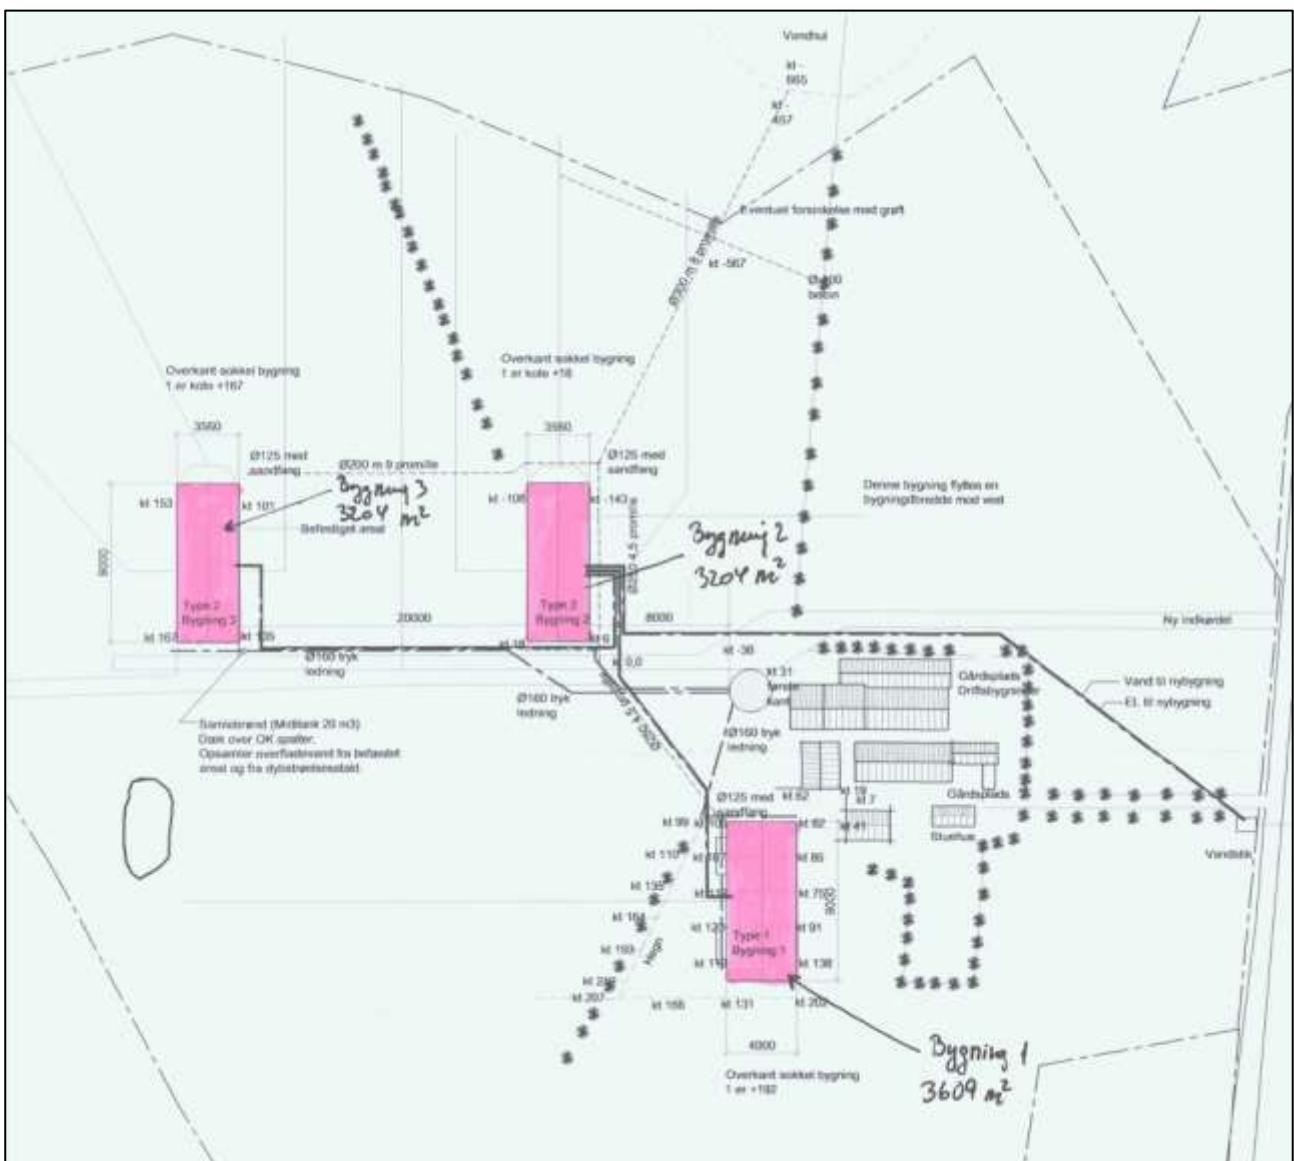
Vandhul

kt -665

kt -457

Eventuel forsinkelse med grøft

kt -567

Ø200 m 8 promille

Ø400 beton

Overkant sokkel bygning 1 er kote +167

Overkant sokkel bygning 1 er kote +18

3560

3560

Ø125 med sandfang

Ø200 m 8 promille

Ø125 med sandfang

kt 153

kt 101

Bygning 3
3204 $m^2$

Befæstiget areal

kt -108

kt -143

Ø200 4,5 promille

Denne bygning flyttes en bygningsbredde mod vest

Bygning 2
3204 $m^2$

9000

Type 2 Bygning 3

Type 2 Bygning 2

kt 163

kt 135

20000

kt 18

kt 6

8000

Ny indkørsel

kt -38

Ø160 tryk ledning

kt 0,0

kt 31

Gårdsplads Driftsbygninger

Vand til nybygning

El. til nybygning

Ø160 tryk ledning

Ø200 m 5 promille

Ø160 tryk ledning

Samletank (Mixtank 20 m3)
Dæk over OK spalter.
Opsamler overfladevand fra befæstet areal og fra dybstrøelsesstald

Ø125 med sandfang

kt 82

kt 19

kt 7

Gårdsplads

Stuehus

kt 99

kt 62

kt 41

kt 110

kt 85

Vandløb

kt 135

kt 750

9000

kt 164

kt 121

kt 91

kt 193

Hegn

Type 1 Bygning 1

kt 138

kt 207

kt 166

kt 131

kt 202

4000

Overkant sokkel bygning 1 er +182

Bygning 1
3609 $m^2$